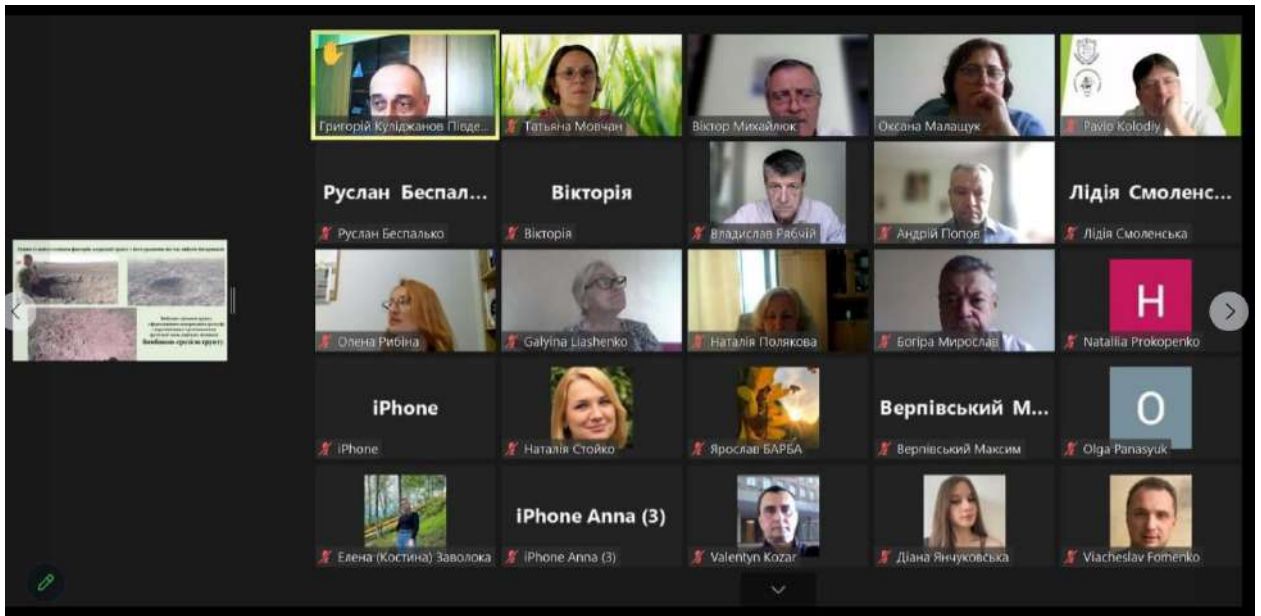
Григорій Куліджанов Півде...
Татьяна Мовчан
Віктор Михайлюк
Оксана Малащук
Pavlo Kolodiy

Руслан Беспал...
Руслан Беспалько
Вікторія
Вікторія
Владислав Рябчій
Андрій Попов
Лідія Смоленс...
Лідія Смоленська

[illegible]

Олена Рибіна
Galyina Liashenko
Наталія Полякова
Богіра Мирослав
H
Nataliia Prokopenko

iPhone
iPhone
Наталія Стойко
Ярослав БАРБА
Верпівський М...
Верпівський Максим
O
Olga Panasyuk

Елена (Костина) Заволока
iPhone Anna (3)
iPhone Anna (3)
Valentyn Kozar
Діана Янчуковська
Viacheslav Fomenko